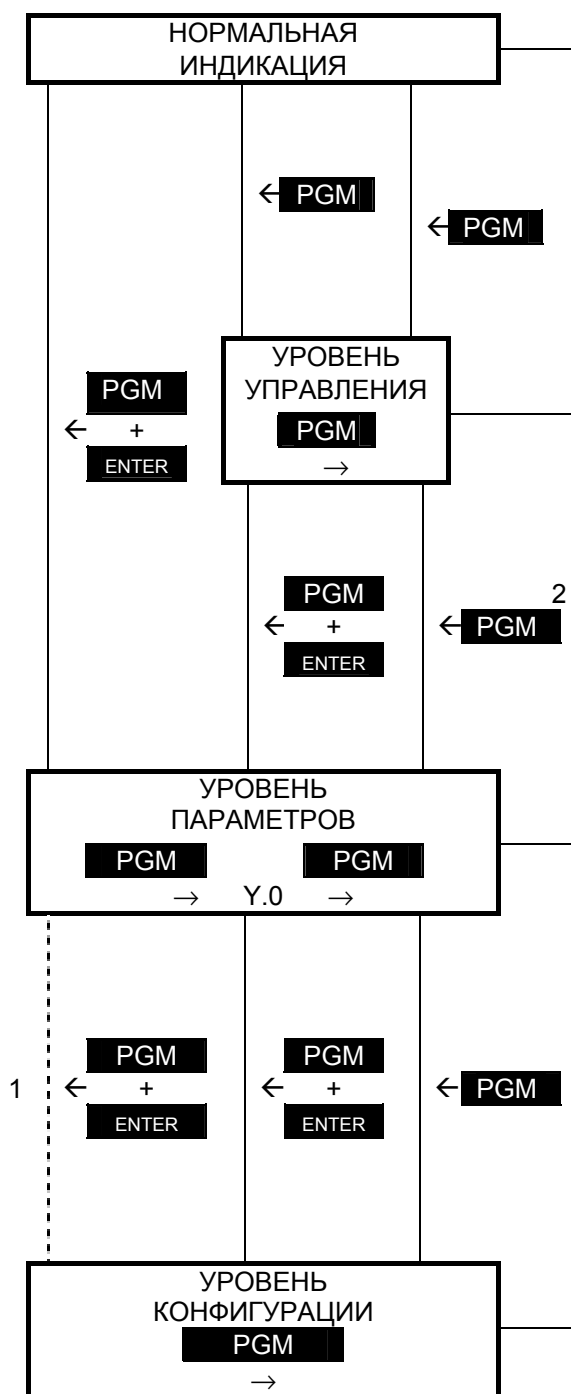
НОРМАЛЬНАЯ ИНДИКАЦИЯ

← PGM

← PGM

УРОВЕНЬ УПРАВЛЕНИЯ
PGM
→

PGM
← +
ENTER

PGM
← +
ENTER

2
← PGM

УРОВЕНЬ ПАРАМЕТРОВ
PGM PGM
→ Y.0 →

1
PGM
← +
ENTER

PGM
← +
ENTER

← PGM

УРОВЕНЬ КОНФИГУРАЦИИ
PGM
→